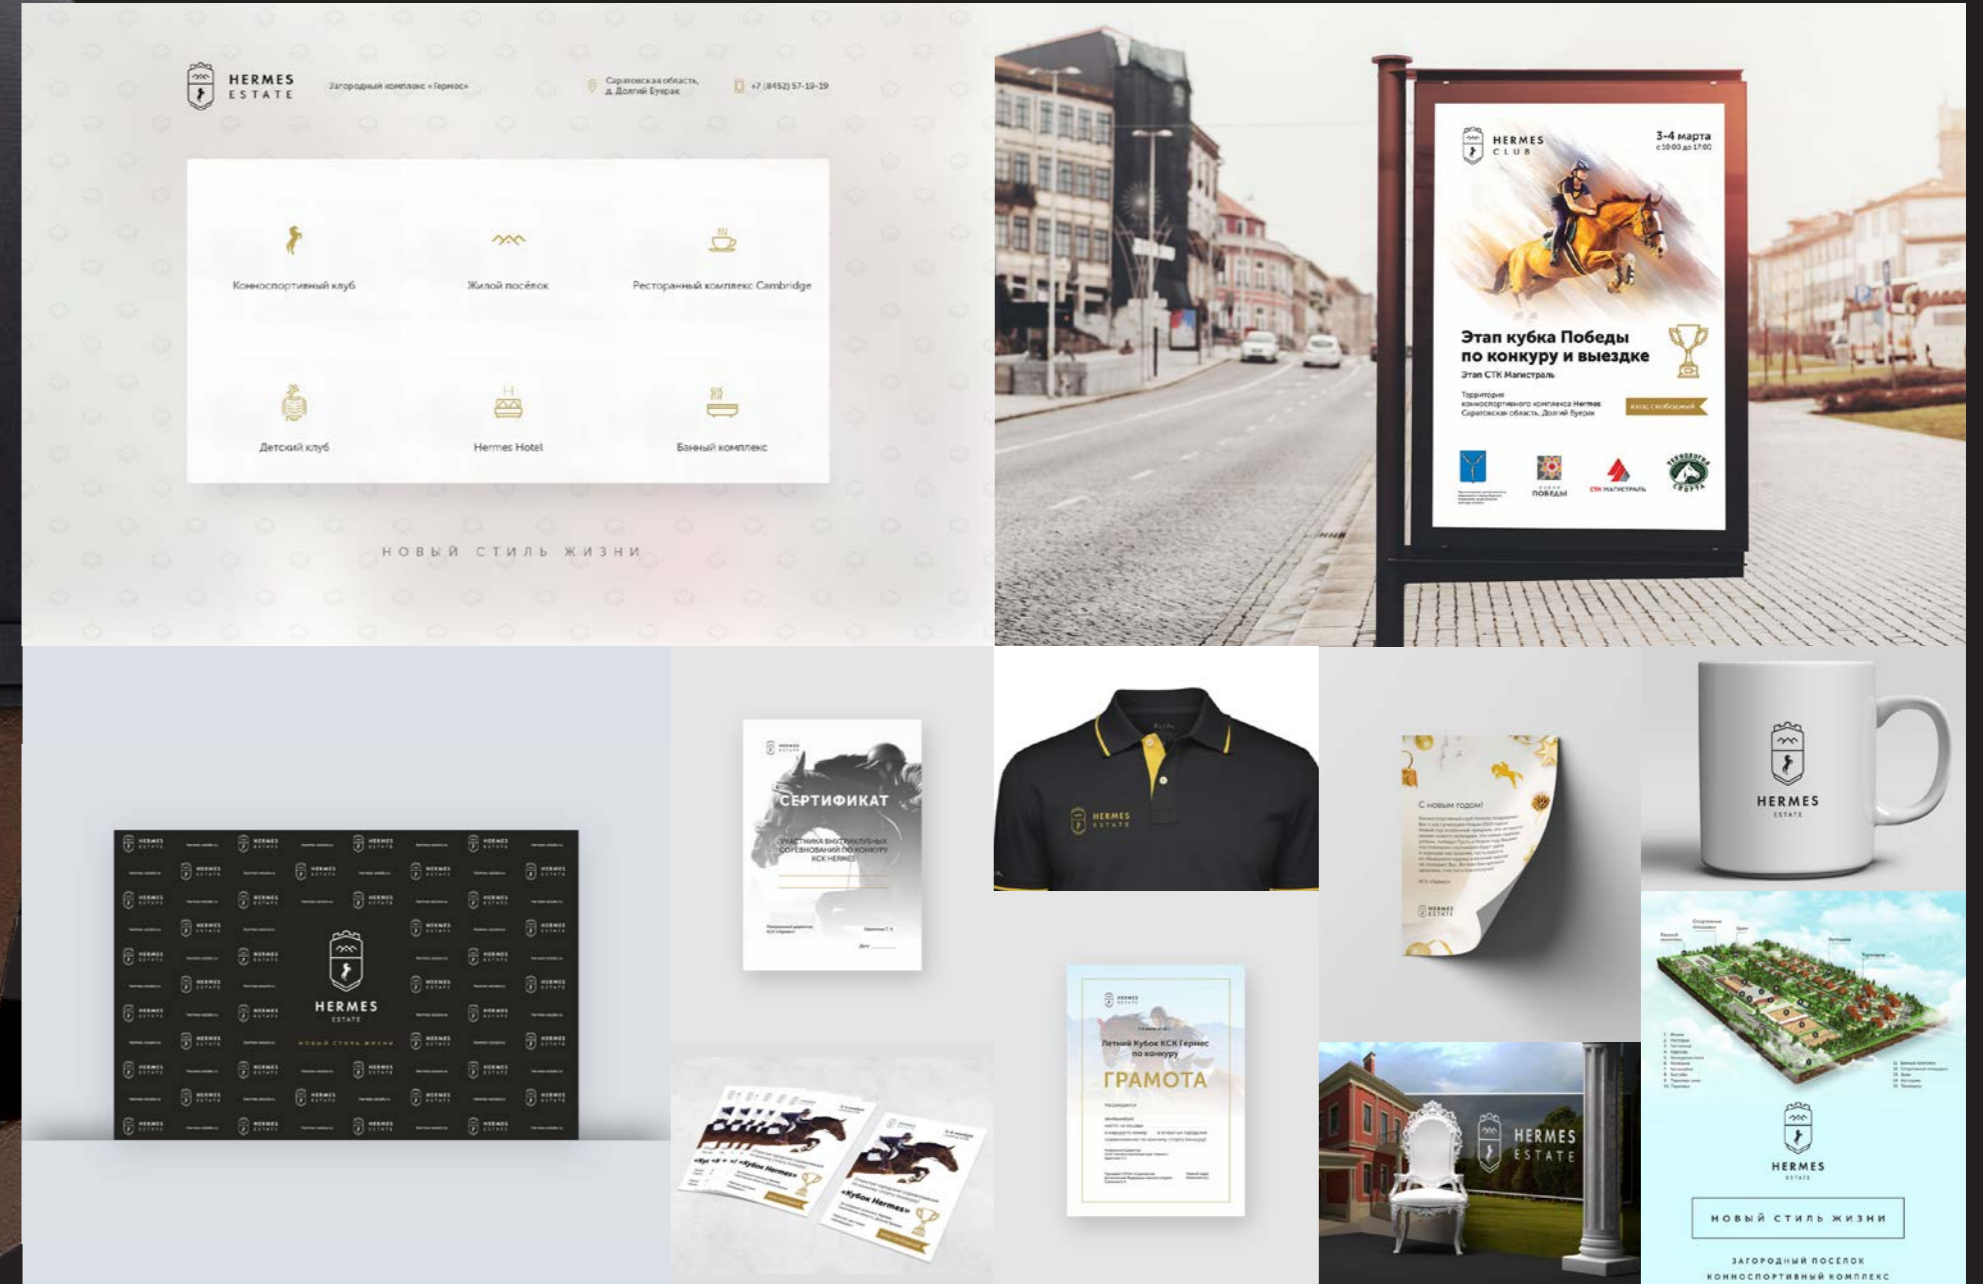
HERMES ESTATE

Загородный комплекс «Гермес»

Саратовская область, д. Долгий Буерак

+7 (8452) 57-19-19

Конноспортивный клуб

Жилой посёлок

Ресторанный комплекс Cambridge

Детский клуб

Hermes Hotel

Банный комплекс

НОВЫЙ СТИЛЬ ЖИЗНИ

HERMES CLUB

3-4 марта
с 10:00 до 17:00

Этап кубка Победы по конкуру и выездке

Этап СТК Магистраль

Территория конноспортивного комплекса Hermes
Саратовская область, Долгий Буерак

Вход свободный

ПОБЕДЫ

СТК МАГИСТРАЛЬ

HERMES ESTATE

НОВЫЙ СТИЛЬ ЖИЗНИ

СЕРТИФИКАТ

УЧАСТНИКА ВНУТРИКЛУБНЫХ СОРЕВНОВАНИЙ ПО КОНКУРУ КСК HERMES

HERMES ESTATE

С новым годом!

HERMES ESTATE

«Кубок Hermes»

«Кубок Hermes»

Летний Кубок КСК Гермес по конкуру

ГРАМОТА

HERMES ESTATE

HERMES ESTATE

НОВЫЙ СТИЛЬ ЖИЗНИ

ЗАГОРОДНЫЙ ПОСЁЛОК
КОННОСПОРТИВНЫЙ КОМПЛЕКС